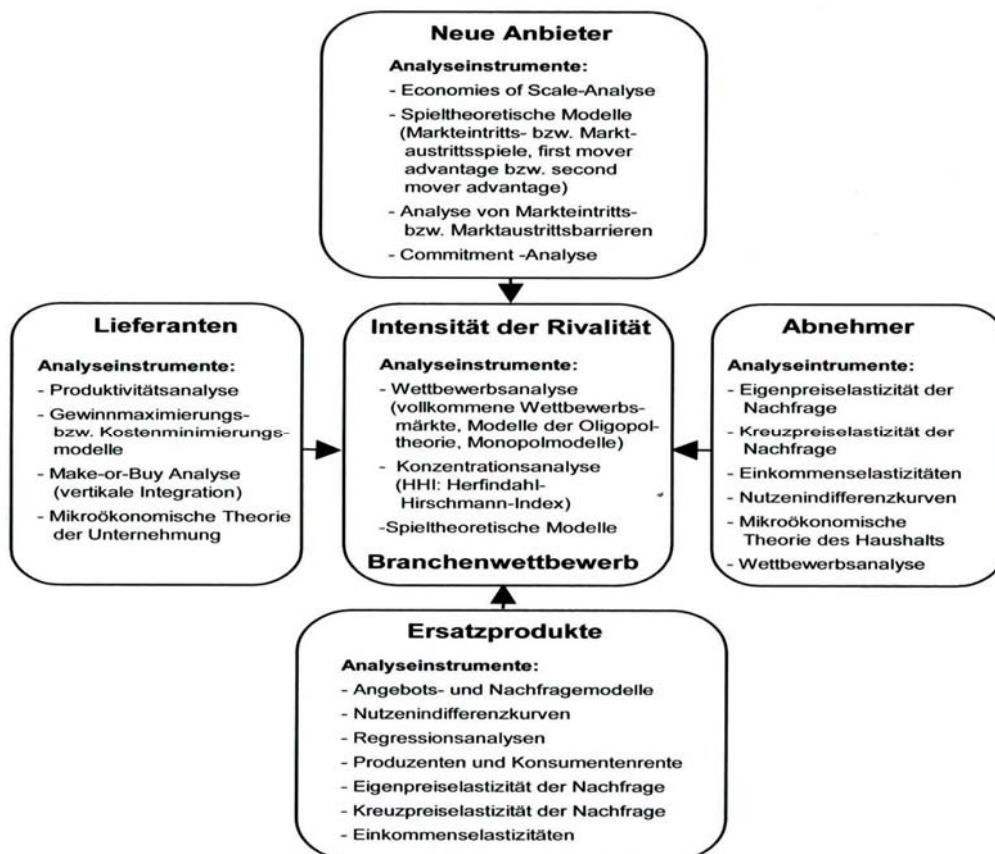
Neue Anbieter

Analyseinstrumente:
- Economies of Scale-Analyse
- Spieltheoretische Modelle (Markteintritts- bzw. Marktaustrittsspiele, first mover advantage bzw. second mover advantage)
- Analyse von Markteintritts- bzw. Marktaustrittsbarrieren
- Commitment -Analyse

Lieferanten

Analyseinstrumente:
- Produktivitätsanalyse
- Gewinnmaximierungs- bzw. Kostenminimierungsmodelle
- Make-or-Buy Analyse (vertikale Integration)
- Mikroökonomische Theorie der Unternehmung

Intensität der Rivalität

Analyseinstrumente:
- Wettbewerbsanalyse (vollkommene Wettbewerbsmärkte, Modelle der Oligopoltheorie, Monopolmodelle)
- Konzentrationsanalyse (HHI: Herfindahl-Hirschmann-Index)
-Spieltheoretische Modelle

Branchenwettbewerb

Abnehmer

Analyseintrumente:
- Eigenpreiselastizität der Nachfrage
- Kreuzpreiselastizität der Nachfrage
- Einkommenselastizitäten
- Nutzenindifferenzkurven
- Mikroökonomische Theorie des Haushalts
- Wettbewerbsanalyse

Ersatzprodukte

Analyseinstrumente:
- Angebots- und Nachfragemodelle
- Nutzenindifferenzkurven
- Regressionsanalysen
- Produzenten und Konsumentenrente
- Eigenpreiselastizität der Nachfrage
- Kreuzpreiselastizität der Nachfrage
- Einkommenselastizitäten